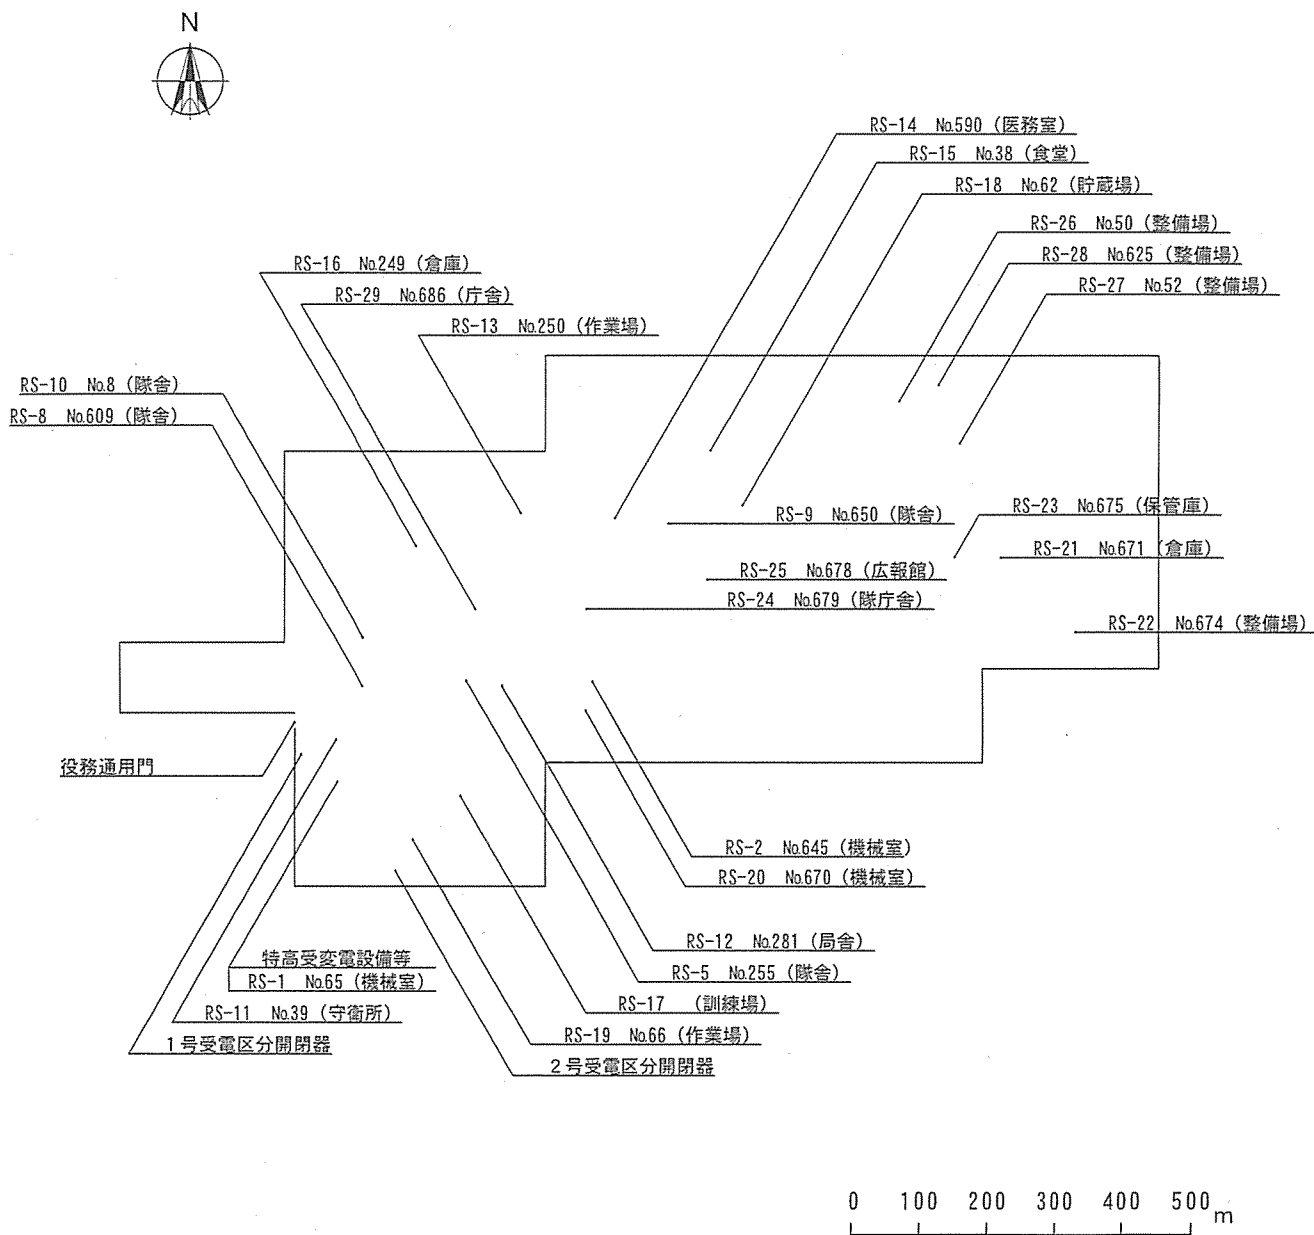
N

RS-14 No.590（医務室）
RS-15 No.38（食堂）
RS-18 No.62（貯蔵場）
RS-26 No.50（整備場）
RS-28 No.625（整備場）
RS-27 No.52（整備場）
RS-16 No.249（倉庫）
RS-29 No.686（庁舎）
RS-13 No.250（作業場）
RS-10 No.8（隊舎）
RS-8 No.609（隊舎）
RS-9 No.650（隊舎）
RS-23 No.675（保管庫）
RS-21 No.671（倉庫）
RS-25 No.678（広報館）
RS-24 No.679（隊庁舎）
RS-22 No.674（整備場）
役務通用門
RS-2 No.645（機械室）
RS-20 No.670（機械室）
RS-12 No.281（局舎）
特高受変電設備等
RS-5 No.255（隊舎）
RS-1 No.65（機械室）
RS-17 （訓練場）
RS-11 No.39（守衛所）
RS-19 No.66（作業場）
1号受電区分開閉器
2号受電区分開閉器

0 100 200 300 400 500 m